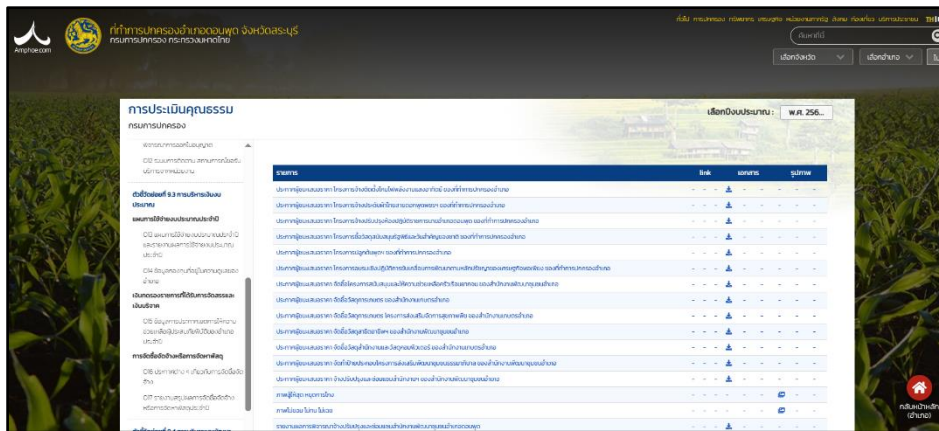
Amphoe.com

ที่ทำการปกครองอำเภอดอนพุด จังหวัดสระบุรี
กรมการปกครอง กระทรวงมหาดไทย

ค้นหาที่นี่

เลือกจังหวัด
เลือกอำเภอ

การประเมินคุณธรรม
กรมการปกครอง

เลือกปีงบประมาณ : พ.ศ. 256...

ตัวชี้วัดย่อยที่ 9.3 การบริหารเงินงบประมาณ

แผนการใช้จ่ายงบประมาณประจำปี

O13 แผนการใช้จ่ายงบประมาณประจำปี

O14 ข้อมูลรายงานการกำกับติดตามการใช้จ่ายงบประมาณ

การจัดซื้อจัดจ้างหรือการจัดหาพัสดุ

O16 ประกาศต่าง ๆ เกี่ยวกับการจัดซื้อจัดจ้าง

O17 รายงานสรุปผลการจัดซื้อจัดจ้างหรือการจัดหาพัสดุประจำปี

| รายการ | link | เอกสาร | รูปภาพ |
|---|---|---|---|
| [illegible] | - - - | | - - - |
| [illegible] | - - - | | - - - |
| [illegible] | - - - | | - - - |
| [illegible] | - - - | | - - - |
| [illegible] | - - - | | - - - |
| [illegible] | - - - | | - - - |
| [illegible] | - - - | | - - - |
| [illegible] | - - - | | - - - |
| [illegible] | - - - | | - - - |
| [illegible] | - - - | | - - - |
| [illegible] | - - - | | - - - |
| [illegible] | - - - | | - - - |
| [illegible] | - - - | | - - - |
| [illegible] | - - - | | - - - |
| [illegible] | - - - | | - - - |

กลับหน้าหลัก (อำเภอ)